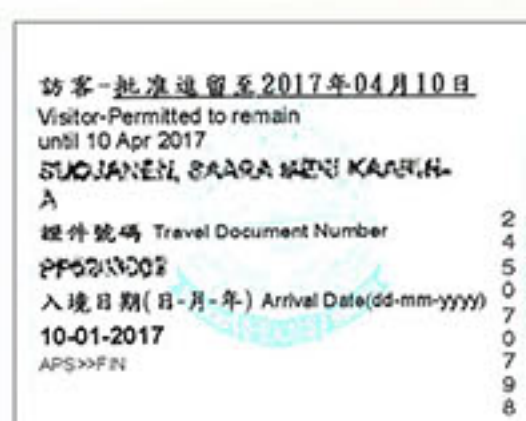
訪客-批准逗留至2017年04月10日
Visitor-Permitted to remain until 10 Apr 2017
SUOJANEN, SAARA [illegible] KAARINA
旅行證件號碼 Travel Document Number
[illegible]
入境日期(日-月-年) Arrival Date(dd-mm-yyyy)
10-01-2017
APS>>FIN

2
4
5
0
7
0
7
9
8